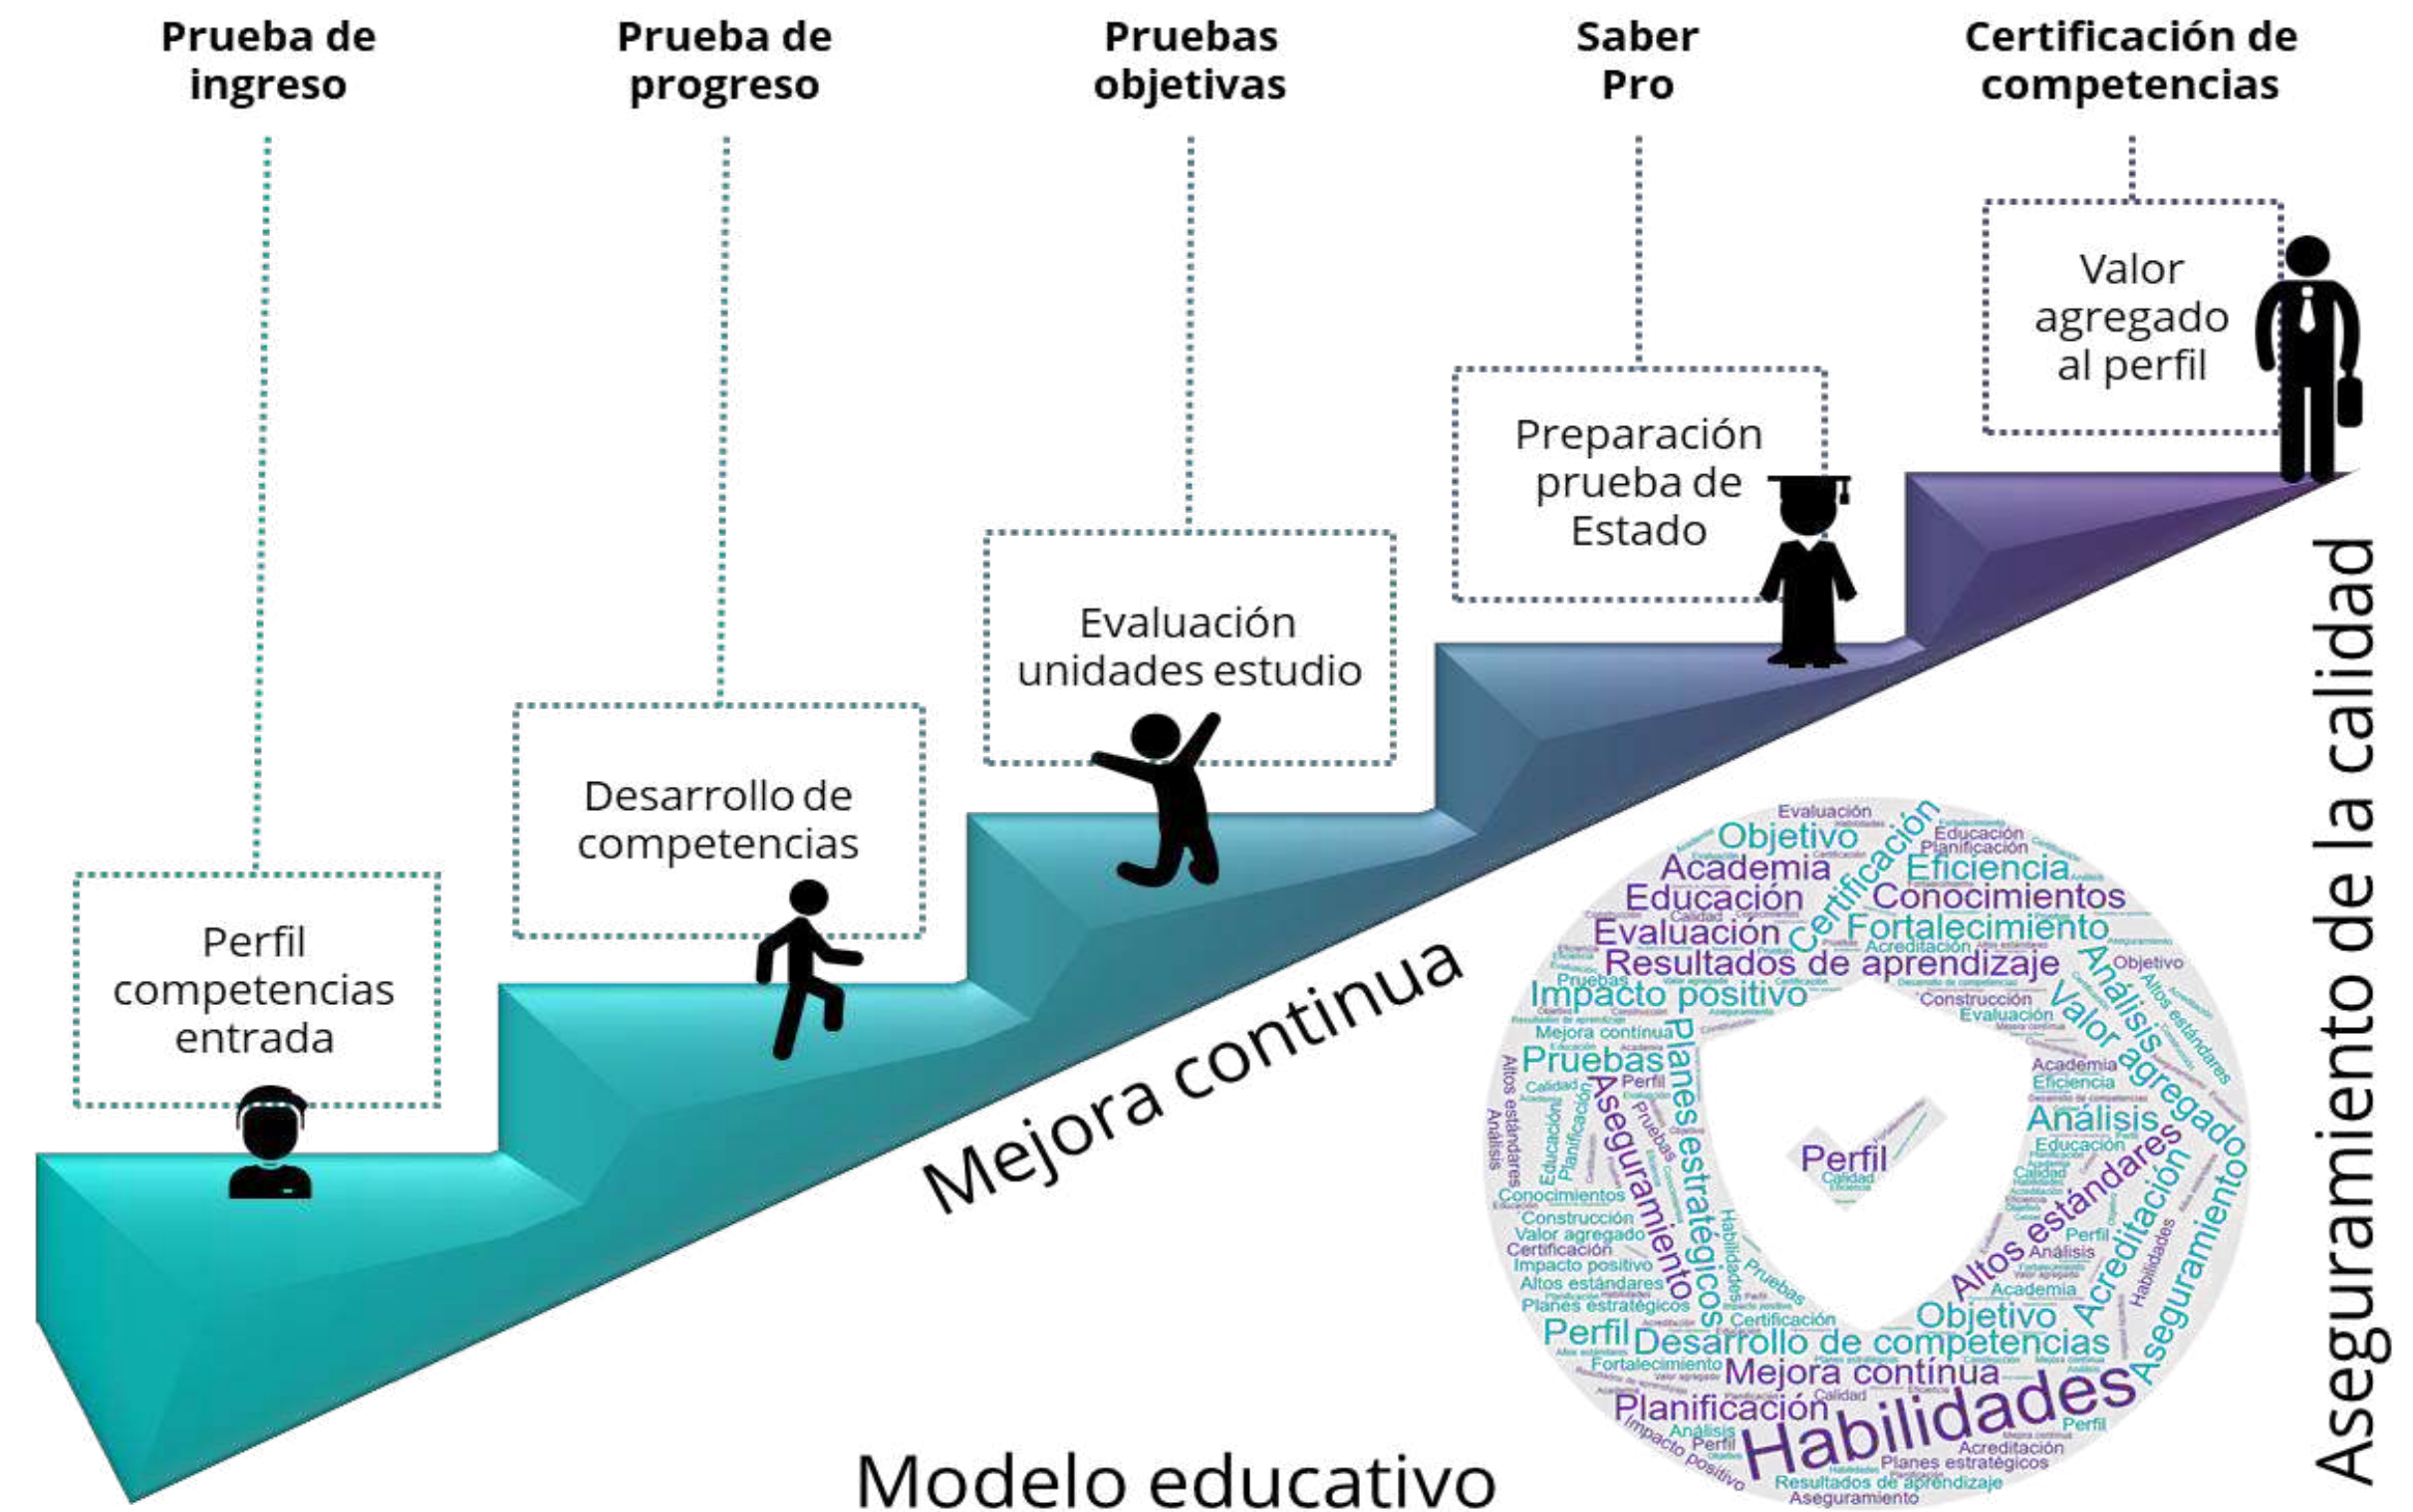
Prueba de ingreso

Prueba de progreso

Pruebas objetivas

Saber Pro

Certificación de competencias

Perfil competencias entrada

Desarrollo de competencias

Evaluación unidades estudio

Preparación prueba de Estado

Valor agregado al perfil

Mejora continua

Aseguramiento de la calidad

Modelo educativo

Evaluación Objetivo Certificación Educación Planificación Academia Eficiencia Educación Conocimientos Evaluación Fortalecimiento Acreditación Resultados de aprendizaje Objetivo Impacto positivo Construcción Evaluación Análisis Valor agregado Altos estándares Mejora continua Pruebas Planes estratégicos Aseguramiento Academia Eficiencia Análisis Educación Perfil Altos estándares Acreditación Aseguramiento Conocimientos Construcción Valor agregado Certificación Impacto positivo Altos estándares Planes estratégicos Habilidades Pruebas Perfil Análisis Academia Objetivo Certificación Perfil Desarrollo de competencias Fortalecimiento Mejora continua Calidad Planificación Habilidades Análisis Perfil Impacto positivo Acreditación Planes estratégicos Resultados de aprendizaje Aseguramiento Perfil